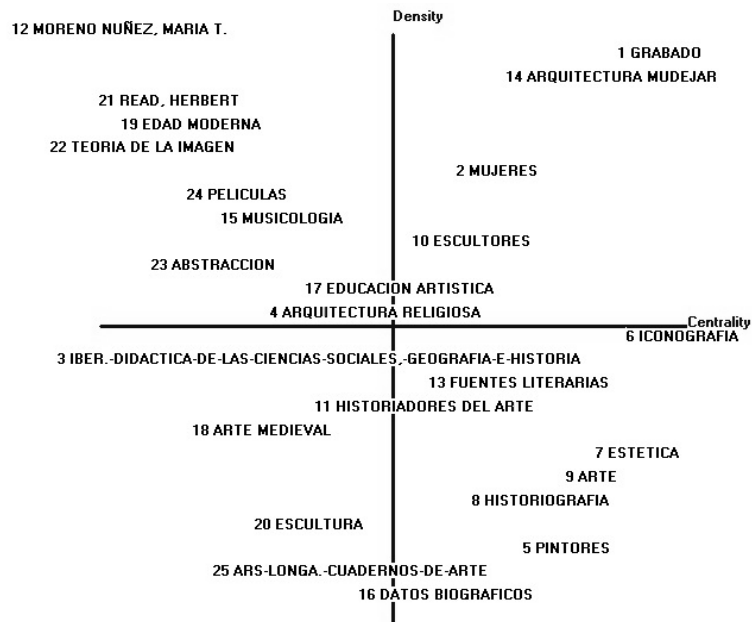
Density

12 MORENO NUÑEZ, MARIA T.

1 GRABADO

14 ARQUITECTURA MUDEJAR

21 READ, HERBERT

19 EDAD MODERNA

22 TEORIA DE LA IMAGEN

2 MUJERES

24 PELICULAS

15 MUSICOLOGIA

10 ESCULTORES

23 ABSTRACCION

17 EDUCACION ARTISTICA

4 ARQUITECTURA RELIGIOSA

Centrality

6 ICONOGRAFIA

3 IBER.-DIDACTICA-DE-LAS-CIENCIAS-SOCIALES,-GEOGRAFIA-E-HISTORIA

13 FUENTES LITERARIAS

11 HISTORIADORES DEL ARTE

18 ARTE MEDIEVAL

7 ESTETICA

9 ARTE

8 HISTORIOGRAFIA

20 ESCULTURA

5 PINTORES

25 ARS-LONGA.-CUADERNOS-DE-ARTE

16 DATOS BIOGRAFICOS